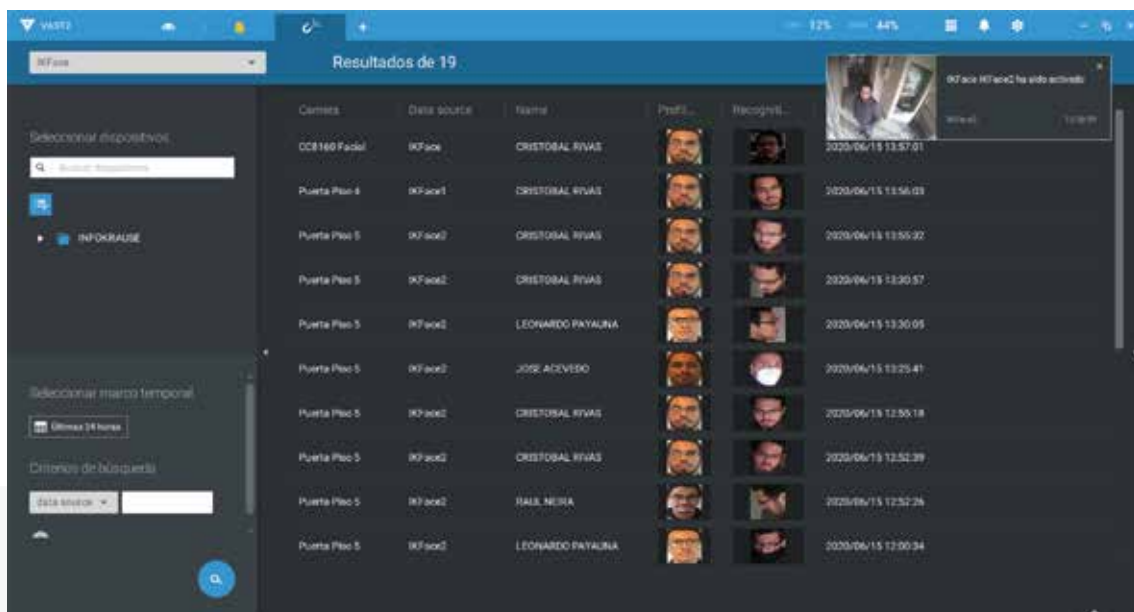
VAST2

12% 44%

IKFace

Resultados de 19

IKFace IKFace2 ha sido activado

IKFace2 13:58:09

Seleccionar dispositivos

Buscar dispositivos

INFOKRAUSE

Seleccionar marco temporal

Últimas 24 horas

Criterios de búsqueda

data source

| Camera | Data source | Name | Profil... | Recogni... | |
|---|---|---|---|---|---|
| CC8160 Facial | IKFace | CRISTOBAL RIVAS | | | 2020/06/15 13:57:01 |
| Puerta Piso 4 | IKFace1 | CRISTOBAL RIVAS | | | 2020/06/15 13:56:03 |
| Puerta Piso 5 | IKFace2 | CRISTOBAL RIVAS | | | 2020/06/15 13:55:32 |
| Puerta Piso 5 | IKFace2 | CRISTOBAL RIVAS | | | 2020/06/15 13:30:57 |
| Puerta Piso 5 | IKFace2 | LEONARDO PAYAUNA | | | 2020/06/15 13:30:05 |
| Puerta Piso 5 | IKFace2 | JOSE ACEVEDO | | | 2020/06/15 13:25:41 |
| Puerta Piso 5 | IKFace2 | CRISTOBAL RIVAS | | | 2020/06/15 12:55:18 |
| Puerta Piso 5 | IKFace2 | CRISTOBAL RIVAS | | | 2020/06/15 12:52:39 |
| Puerta Piso 5 | IKFace2 | RAUL NEIRA | | | 2020/06/15 12:52:26 |
| Puerta Piso 5 | IKFace2 | LEONARDO PAYAUNA | | | 2020/06/15 12:00:34 |